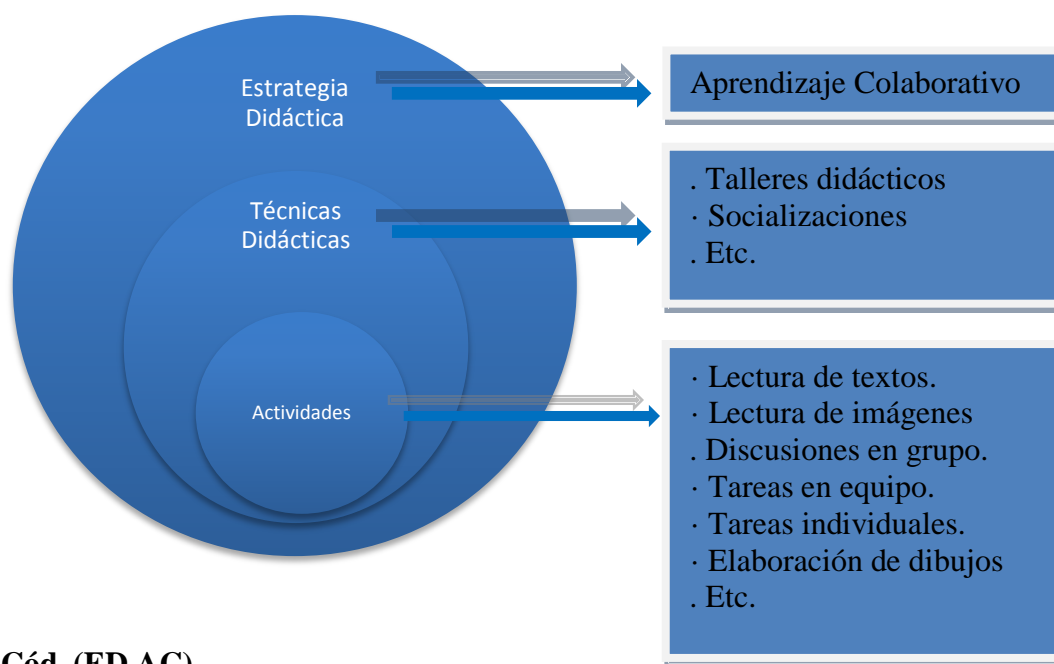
Estrategia Didáctica

Aprendizaje Colaborativo

Técnicas Didácticas

. Talleres didácticos
· Socializaciones
. Etc.

Actividades

· Lectura de textos.
· Lectura de imágenes
. Discusiones en grupo.
· Tareas en equipo.
· Tareas individuales.
· Elaboración de dibujos
. Etc.

Cód. (ED AC)